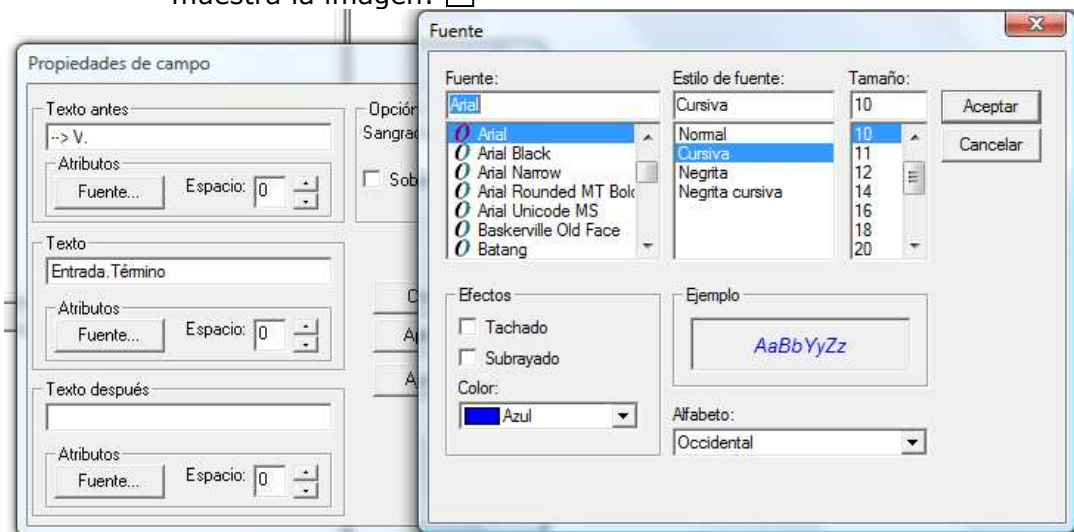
muestra la imagen.

Propiedades de campo

Texto antes
--> V.
Atributos
Fuente...
Espacio: 0

Opción
Sangrad
Sob

Texto
Entrada.Término
Atributos
Fuente...
Espacio: 0

C
A
A

Texto después
Atributos
Fuente...
Espacio: 0

Fuente
x

Fuente:
Arial
Arial
Arial Black
Arial Narrow
Arial Rounded MT Bold
Arial Unicode MS
Baskerville Old Face
Batang

Estilo de fuente:
Cursiva
Normal
Cursiva
Negrita
Negrita cursiva

Tamaño:
10
10
11
12
14
16
18
20

Aceptar
Cancelar

Efectos
Tachado
Subrayado
Color:
Azul

Ejemplo
AaBbYyZz

Alfabeto:
Occidental